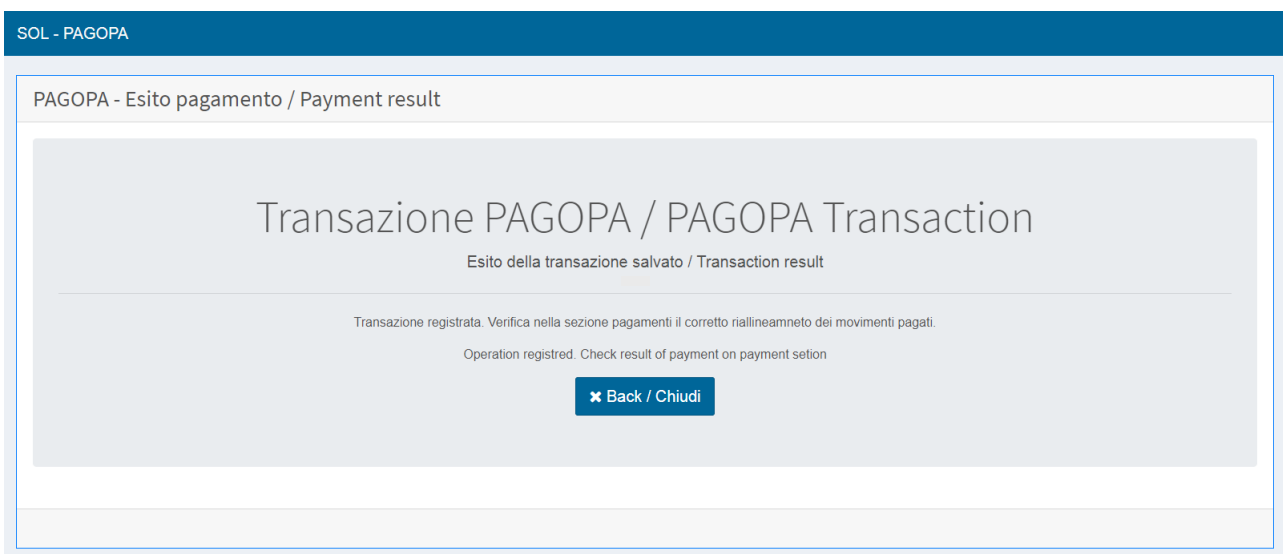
SOL - PAGOPA

PAGOPA - Esito pagamento / Payment result

Transazione PAGOPA / PAGOPA Transaction

Esito della transazione salvato / Transaction result

Transazione registrata. Verifica nella sezione pagamenti il corretto riallineamneto dei movimenti pagati.

Operation registred. Check result of payment on payment setion

✖ Back / Chiudi